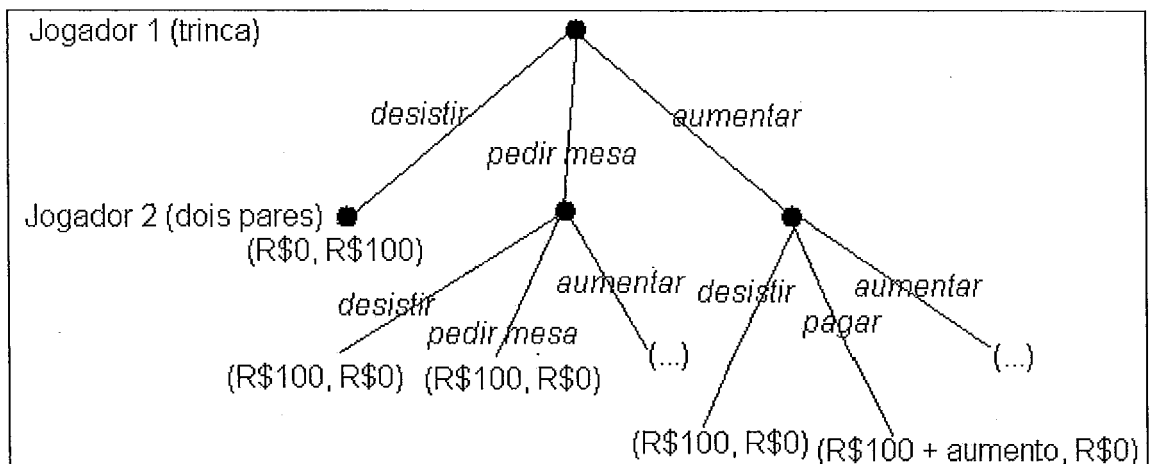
Jogador 1 (trinca)

desistir

pedir mesa

aumentar

Jogador 2 (dois pares)

(R\$0, R\$100)

desistir

pedir mesa

aumentar

desistir

pagar

aumentar

(R\$100, R\$0)

(R\$100, R\$0)

(...)

(...)

(R\$100, R\$0)

(R\$100 + aumento, R\$0)